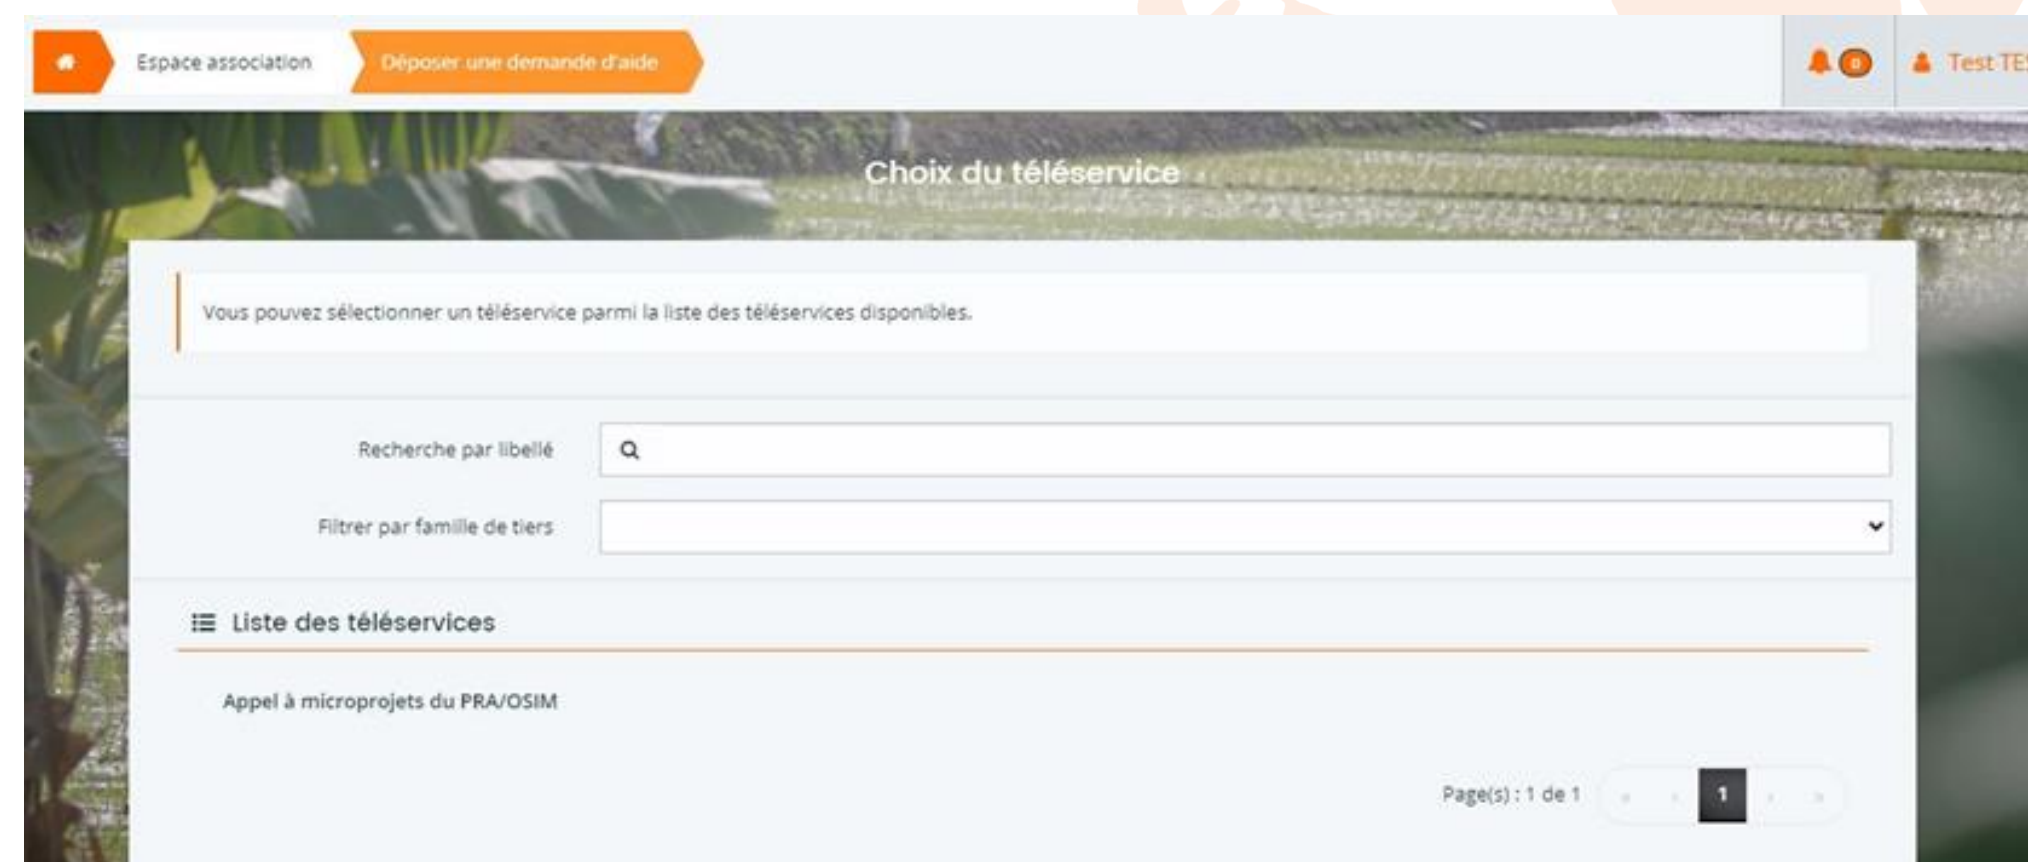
Espace association
Déposer une demande d'aide
0
Test TE

Choix du téléservice

Vous pouvez sélectionner un téléservice parmi la liste des téléservices disponibles.

Recherche par libellé

Filtrer par famille de tiers

Liste des téléservices

Appel à microprojets du PRA/OSIM

Page(s) : 1 de 1
«
‹
1
›
»